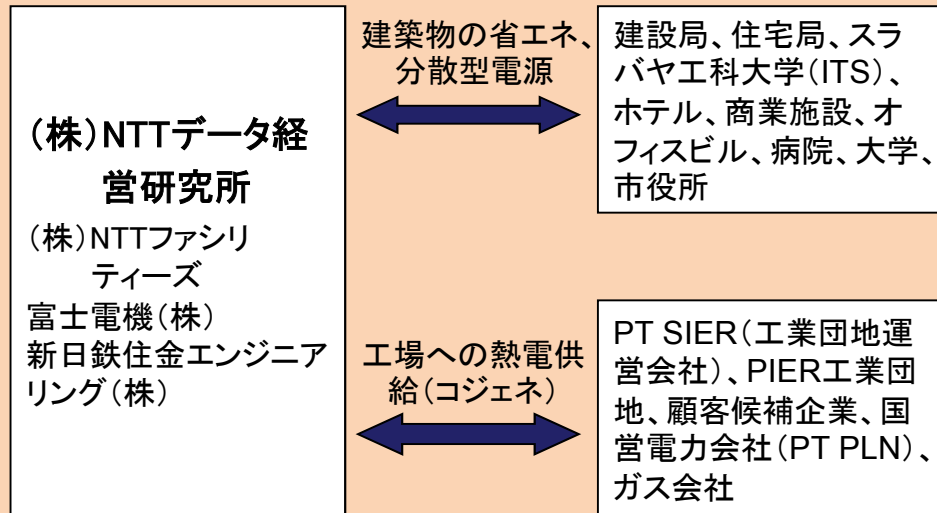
(株)NTTデータ経営研究所

(株)NTTファシリティーズ
富士電機(株)
新日鉄住金エンジニアリング(株)

建築物の省エネ、分散型電源

建設局、住宅局、スラバヤ工科大学(ITS)、ホテル、商業施設、オフィスビル、病院、大学、市役所

工場への熱電供給(コジェネ)

PT SIER(工業団地運営会社)、PIER工業団地、顧客候補企業、国営電力会社(PT PLN)、ガス会社